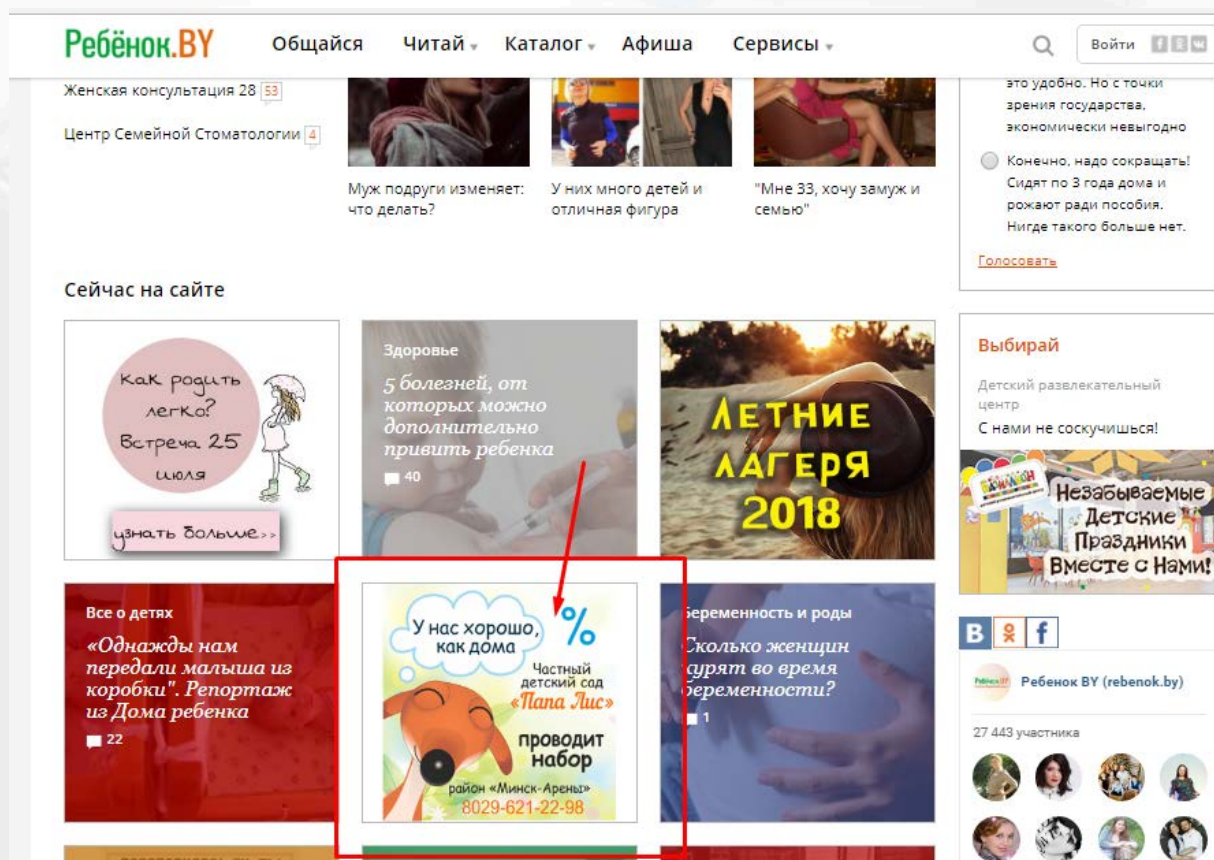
Ребёнок.BY Общайся Читай Каталог Афиша Сервисы Войти

Женская консультация 28 53

Центр Семейной Стоматологии 4

Муж подруги изменяет: что делать?

У них много детей и отличная фигура

"Мне 33, хочу замуж и семью"

это удобно. Но с точки зрения государства, экономически невыгодно

Конечно, надо сокращать! Сидят по 3 года дома и рожают ради пособия. Нигде такого больше нет.

Голосовать

Сейчас на сайте

Как родить легко? Встреча 25 июля

узнать больше>>

Здоровье

5 болезней, от которых можно дополнительно привить ребенка

40

ЛЕТНИЕ ЛАГЕРЯ 2018

Выбирай

Детский развлекательный центр

С нами не соскучишься!

Незабываемые Детские Праздники Вместе с Нами!

Все о детях

«Однажды нам передали малыша из коробки". Репортаж из Дома ребенка

22

У нас хорошо, как дома

%

Частный детский сад «Папа Лис»

проводит набор

район «Минск-Арены»

8029-621-22-98

Беременность и роды

Сколько женщин курят во время беременности?

1

B f

Ребенок BY (rebenok.by)

27 443 участника